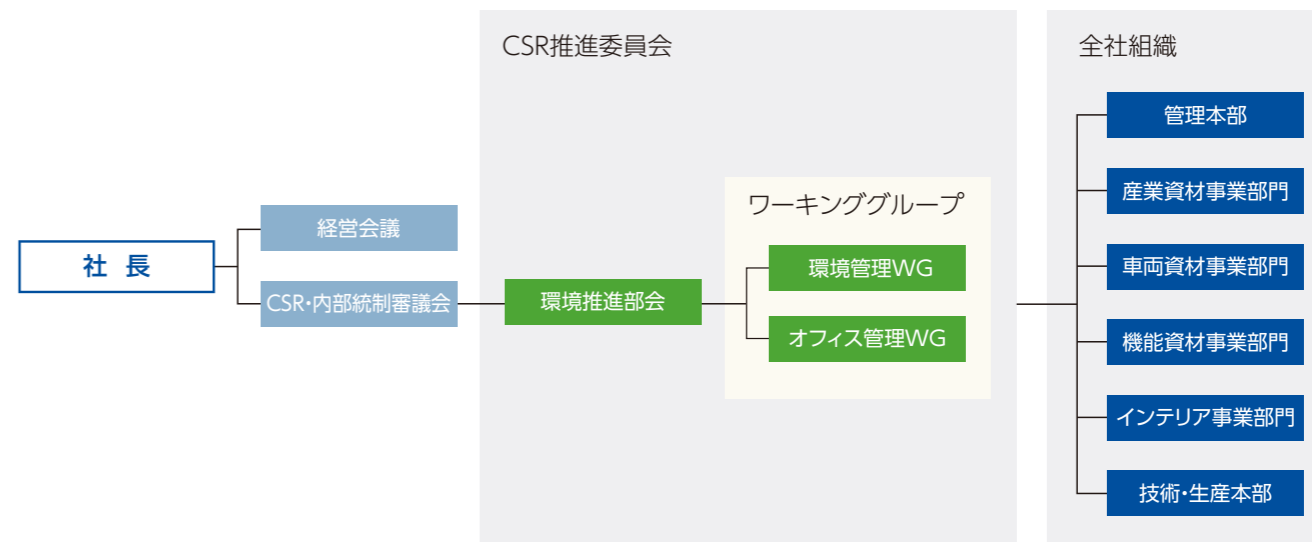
CSR推進委員会

全社組織

社 長

経営会議

CSR・内部統制審議会

環境推進部会

ワーキンググループ

環境管理WG

オフィス管理WG

管理本部

産業資材事業部門

車両資材事業部門

機能資材事業部門

インテリア事業部門

技術・生産本部